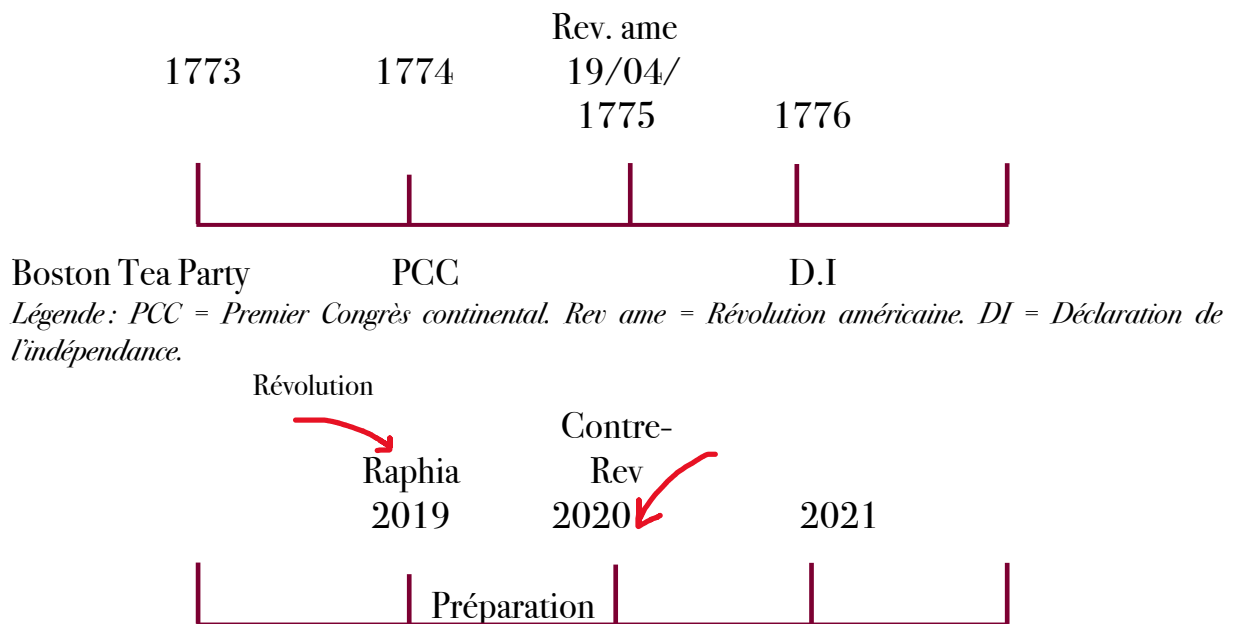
1773 1774 Rev. ame 19/04/ 1775 1776

Boston Tea Party PCC D.I

*Légende : PCC = Premier Congrès continental. Rev ame = Révolution américaine. DI = Déclaration de l'indépendance.*

Révolution

Raphia 2019 Contre-Rev 2020 2021

Préparation